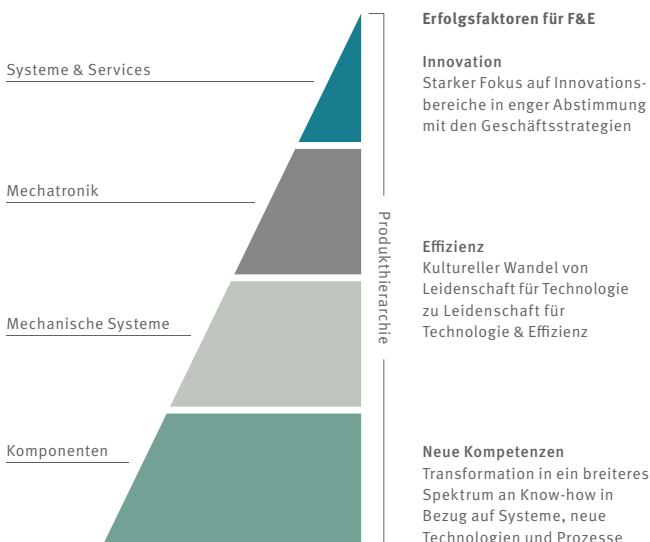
Systeme & Services

Mechatronik

Mechanische Systeme

Komponenten

Produkthierarchie

Erfolgsfaktoren für F&E

Innovation
Starker Fokus auf Innovationsbereiche in enger Abstimmung mit den Geschäftsstrategien

Effizienz
Kultureller Wandel von Leidenschaft für Technologie zu Leidenschaft für Technologie & Effizienz

Neue Kompetenzen
Transformation in ein breiteres Spektrum an Know-how in Bezug auf Systeme, neue Technologien und Prozesse